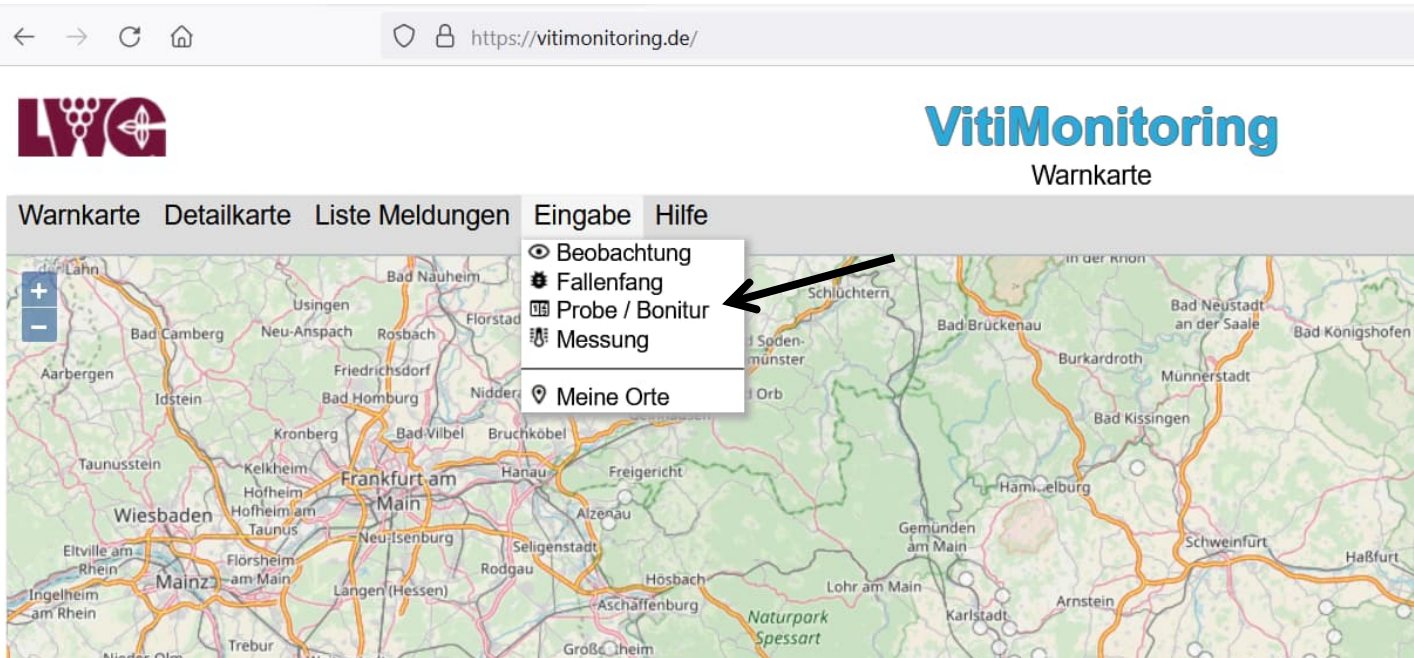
https://vitimonitoring.de/

LWG

VitiMonitoring
Warnkarte

Warnkarte Detailkarte Liste Meldungen Eingabe Hilfe

Beobachtung
Fallenfang
Probe / Bonitur
Messung
Meine Orte

+
−

Lahn
Bad Nauheim
Usingen
Florstadt
Bad Camberg
Neu-Anspach
Rosbach
Friedrichsdorf
Aarbergen
Idstein
Bad Homburg
Nidder
Kronberg
Bad Vilbel
Bruchköbel
Taunusstein
Kelkheim
Frankfurt am Main
Hanau
Freigericht
Hofheim
Hofheim am Taunus
Wiesbaden
Alzenau
Eltville am Rhein
Flörsheim am Main
Neu-Isenburg
Seligenstadt
Mainz
Rodgau
Ingelheim am Rhein
Langen (Hessen)
Hösbach
Aschaffenburg
Trebur
Großostheim
Schlüchtern
Bad Soden-Salmünster
Orb
in der Rhön
Bad Brückenau
Bad Neustadt an der Saale
Bad Königshofen
Burkardroth
Münnerstadt
Bad Kissingen
Hammelburg
Gemünden am Main
Schweinfurt
Haßfurt
Lohr am Main
Naturpark Spessart
Karlstadt
Arnstein